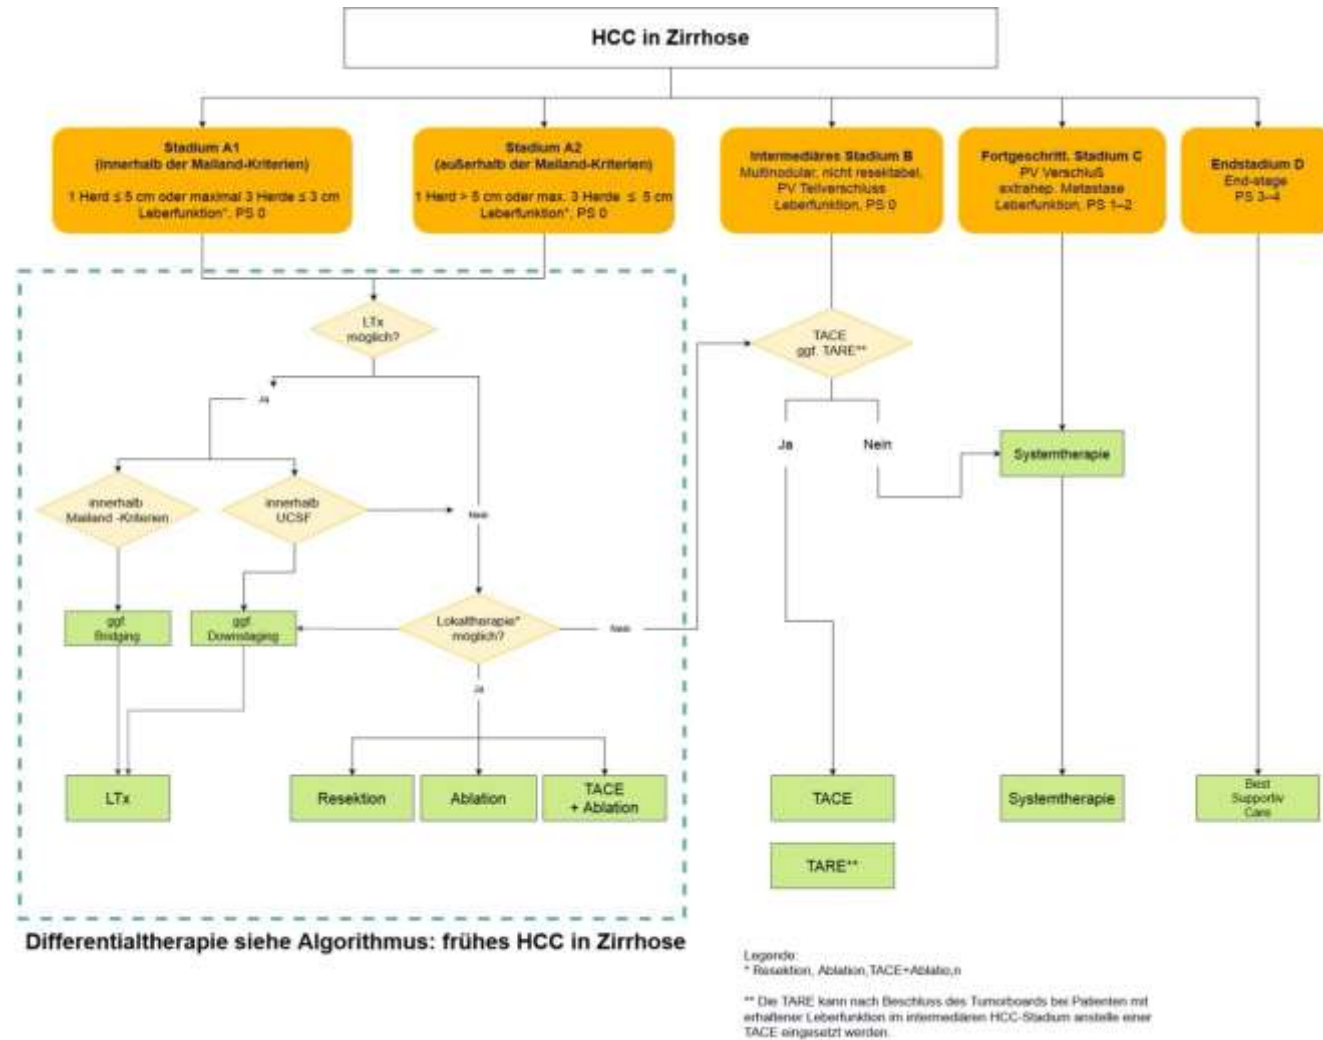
HCC in Zirrhose

Stadium A1
(innerhalb der Mailand-Kriterien)
1 Herd ≤ 5 cm oder maximal 3 Herde ≤ 3 cm
Leberfunktion*, PS 0

Stadium A2
(außerhalb der Mailand-Kriterien)
1 Herd > 5 cm oder max. 3 Herde ≤ 5 cm
Leberfunktion*, PS 0

Intermediäres Stadium B
Multinodular, nicht resektabel,
PV Teilverschluss
Leberfunktion, PS 0

Fortgeschritt. Stadium C
PV Verschluß
extrahep. Metastase
Leberfunktion, PS 1–2

Endstadium D
End-stage
PS 3–4

LTx möglich?

Ja

innerhalb Mailand -Kriterien

innerhalb UCSF

Nein

ggf. Bridging

ggf. Downstaging

Lokaltherapie* möglich?

Nein

Ja

LTx

Resektion

Ablation

TACE + Ablation

TACE ggf. TARE**

Ja

Nein

Systemtherapie

TACE

TARE**

Systemtherapie

Best Supportiv Care

Differentialtherapie siehe Algorithmus: frühes HCC in Zirrhose

Legende:
* Resektion, Ablation,TACE+Ablatio,n

** Die TARE kann nach Beschluss des Tumorboards bei Patienten mit erhaltener Leberfunktion im intermediären HCC-Stadium anstelle einer TACE eingesetzt werden.